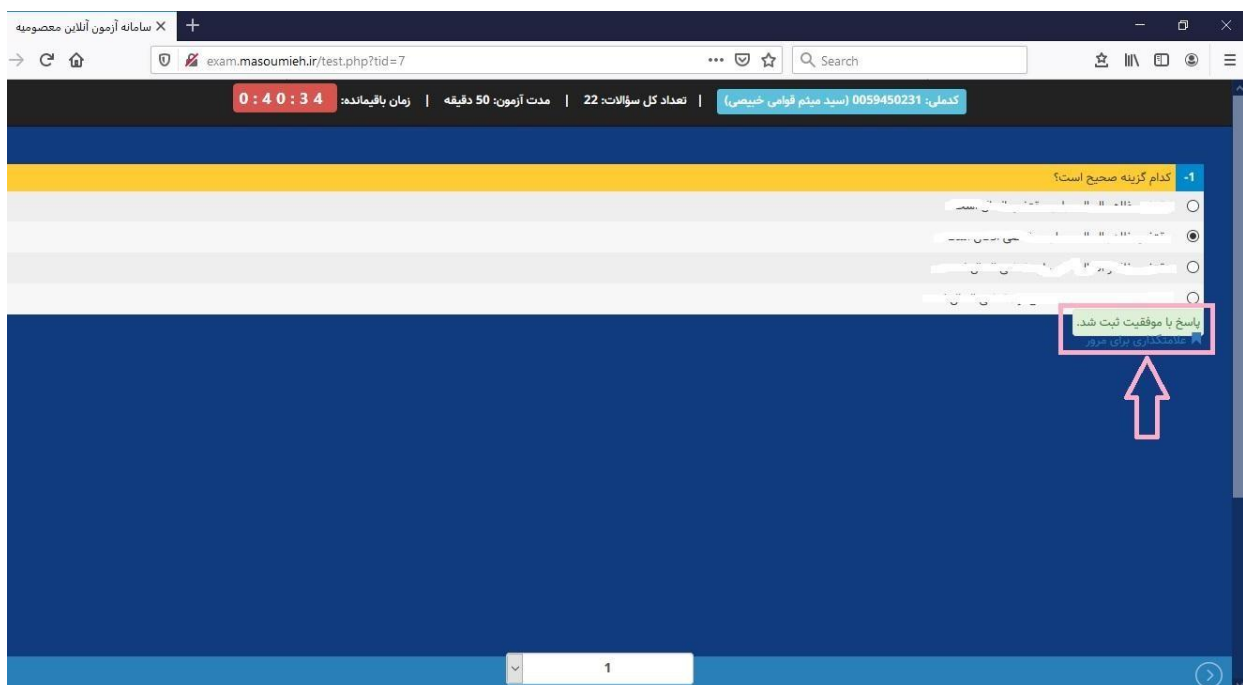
سامانه آزمون آنلاین معصومیه

exam.masoumieh.ir/test.php?tid=7

Search

کدملی: 0059450231 (سید میثم قوامی خبیصی) | تعداد کل سؤالات: 22 | مدت آزمون: 50 دقیقه | زمان باقیمانده: 0:40:34

-1 کدام گزینه صحیح است؟

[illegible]

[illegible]

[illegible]

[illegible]

پاسخ با موفقیت ثبت شد.

علامتگذاری برای مرور

1